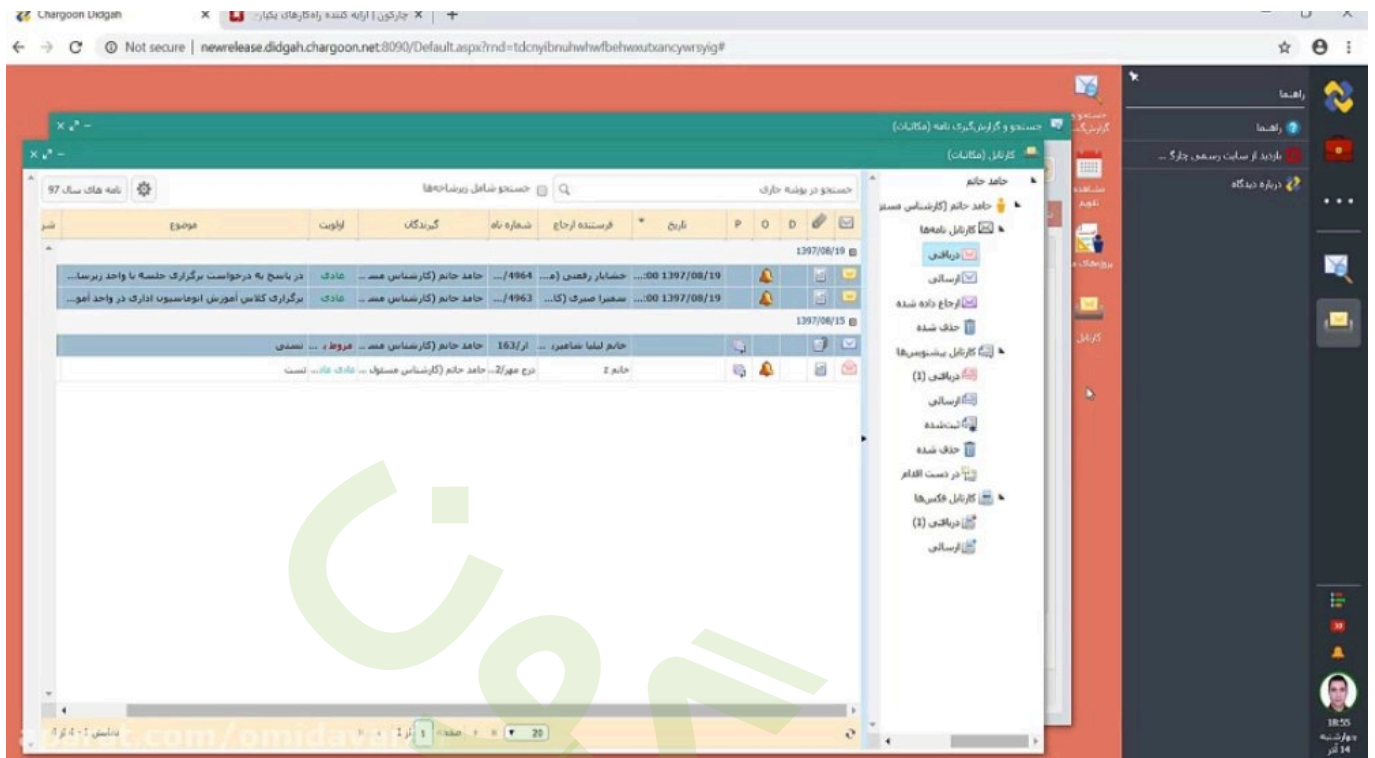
Chargoon Didgah | چارگون | ارائه کننده راهکارهای یکپار...

Not secure | newrelease.didgah.chargoon.net:8090/Default.aspx?rnd=tdcnyibnuhwhwfbehwxutxancywrsyig#

جستجو و گزارش‌گیری نامه (مکاتبات)

کارتابل (مکاتبات)

نامه های سال 97

جستجو شامل پیش‌نویس‌ها

جستجو در پوشه جاری

| شر | موضوع | اولویت | گیرندگان | شماره نامه | فرستنده ارجاع | تاریخ | P | O | D |
|---|---|---|---|---|---|---|---|---|---|
| | 1397/08/19 | | | | | | | | |
| | در پاسخ به درخواست برگزاری جلسه با واحد زیرسا... | عادی | حامد حاتم (کارشناس مسـ... | .../4964 | حشایار رفعتی (مـ... | 1397/08/19 00:... | | | |
| | برگزاری کلاس آموزش اتوماسیون اداری در واحد آمو... | عادی | حامد حاتم (کارشناس مسـ... | .../4963 | سمیرا صبری (کا... | 1397/08/19 00:... | | | |
| | 1397/08/15 | | | | | | | | |
| | تستی | مروط ... | حامد حاتم (کارشناس مسـ... | ار/163 | خانم لیلا شاهمیر... | | | | |
| | تست | عادی عاد... | حامد حاتم (کارشناس مسئول ... | درج مهر/2... | خانم z | | | | |

نمایش 1 - 4 از 4

صفحه 1 از 1

20

حامد حاتم

حامد حاتم (کارشناس مسئو...

کارتابل نامه‌ها

دریافتی

ارسالی

ارجاع داده شده

حذف شده

کارتابل پیش‌نویس‌ها

دریافتی (1)

ارسالی

ثبت‌شده

حذف شده

در دست اقدام

کارتابل فکس‌ها

دریافتی (1)

ارسالی

جستجو و گزارش‌گ...

مشاهده تقویم

پروژه‌های م...

کارتابل

راهنما

راهنما

بازدید از سایت رسمی چارگ...

درباره دیدگاه

18:55
چهارشنبه
14 آذر

aparat.com/omidavan